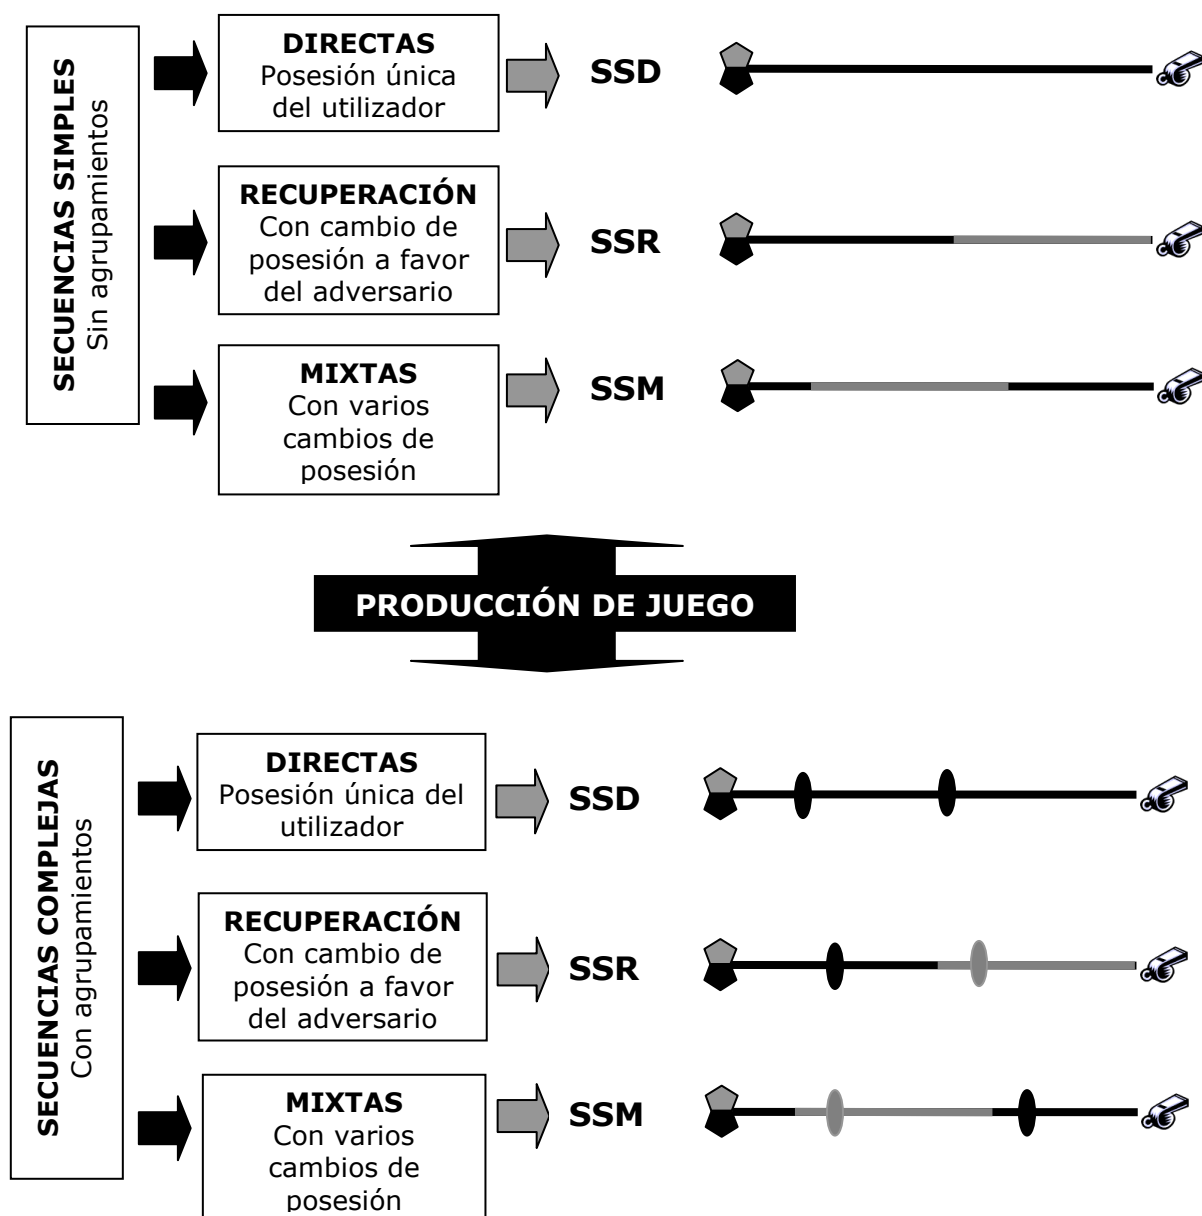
SECUENCIAS SIMPLES
Sin agrupamientos

DIRECTAS
Posesión única del utilizador

SSD

RECUPERACIÓN
Con cambio de posesión a favor del adversario

SSR

MIXTAS
Con varios cambios de posesión

SSM

PRODUCCIÓN DE JUEGO

SECUENCIAS COMPLEJAS
Con agrupamientos

DIRECTAS
Posesión única del utilizador

SSD

RECUPERACIÓN
Con cambio de posesión a favor del adversario

SSR

MIXTAS
Con varios cambios de posesión

SSM